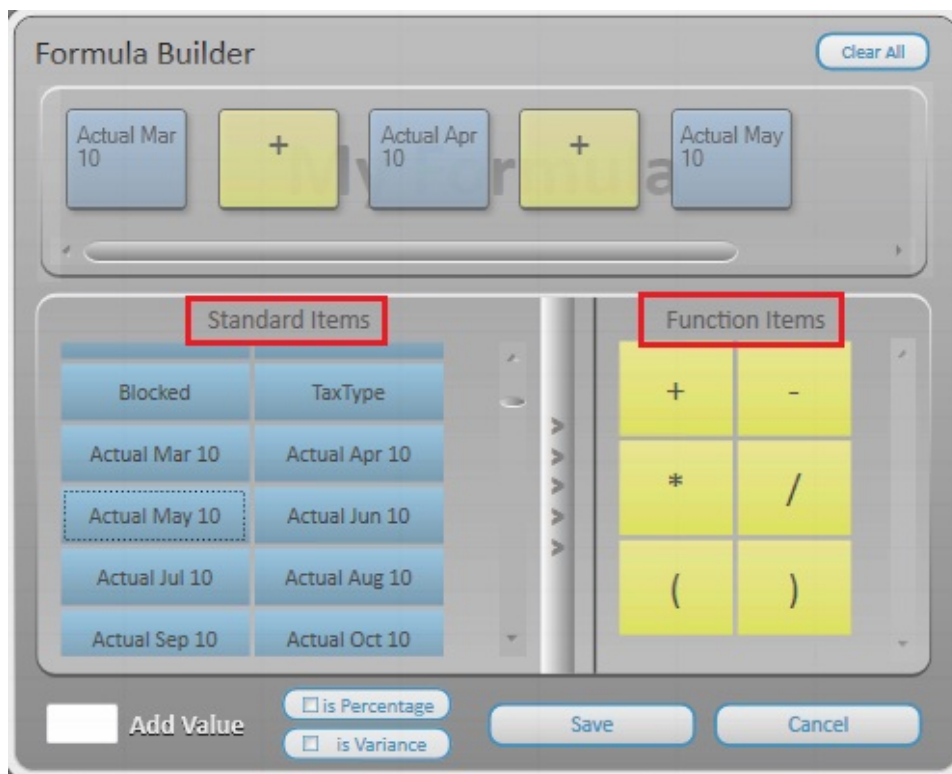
Formula Builder

Clear All

Actual Mar 10

+

Actual Apr 10

+

Actual May 10

My Formula

Standard Items

| Blocked | TaxType |
|---|---|
| Actual Mar 10 | Actual Apr 10 |
| Actual May 10 | Actual Jun 10 |
| Actual Jul 10 | Actual Aug 10 |
| Actual Sep 10 | Actual Oct 10 |

>
>
>
>
>

Function Items

| + | - |
|---|---|
| * | / |
| ( | ) |

Add Value

☐ is Percentage

☐ is Variance

Save

Cancel